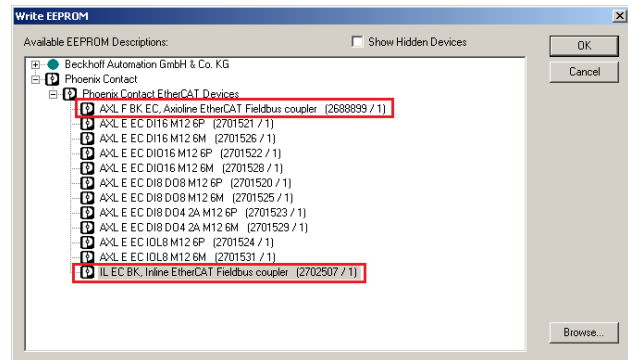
Write EEPROM

Available EEPROM Descriptions:

Show Hidden Devices

OK

Cancel

Beckhoff Automation GmbH & Co. KG
Phoenix Contact
Phoenix Contact EtherCAT Devices
AXL F BK EC, Axioline EtherCAT Fieldbus coupler (2688899 / 1)
AXL E EC DI16 M12 6P (2701521 / 1)
AXL E EC DI16 M12 6M (2701526 / 1)
AXL E EC DIO16 M12 6P (2701522 / 1)
AXL E EC DIO16 M12 6M (2701528 / 1)
AXL E EC DI8 DO8 M12 6P (2701520 / 1)
AXL E EC DI8 DO8 M12 6M (2701525 / 1)
AXL E EC DI8 DO4 2A M12 6P (2701523 / 1)
AXL E EC DI8 DO4 2A M12 6M (2701529 / 1)
AXL E EC IOL8 M12 6P (2701524 / 1)
AXL E EC IOL8 M12 6M (2701531 / 1)
IL EC BK, Inline EtherCAT Fieldbus coupler (2702507 / 1)

Browse...